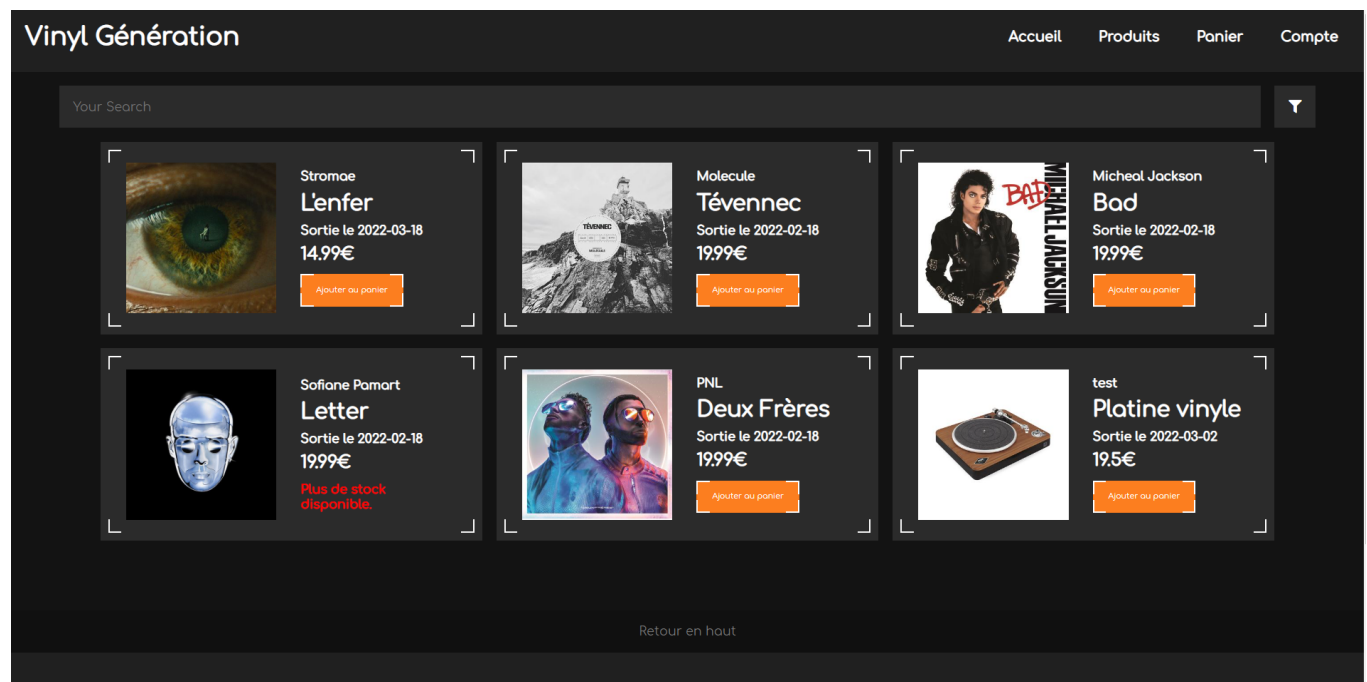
Vinyl Génération

Accueil Produits Panier Compte

Your Search

Stromae
L'enfer
Sortie le 2022-03-18
14.99€
Ajouter au panier

TÉVENNEC

Molecule
Tévennec
Sortie le 2022-02-18
19.99€
Ajouter au panier

BAD MICHAEL JACKSON

Micheal Jackson
Bad
Sortie le 2022-02-18
19.99€
Ajouter au panier

Sofiane Pamart
Letter
Sortie le 2022-02-18
19.99€
Plus de stock disponible.

PNL
Deux Frères
Sortie le 2022-02-18
19.99€
Ajouter au panier

test
Platine vinyle
Sortie le 2022-03-02
19.5€
Ajouter au panier

Retour en haut